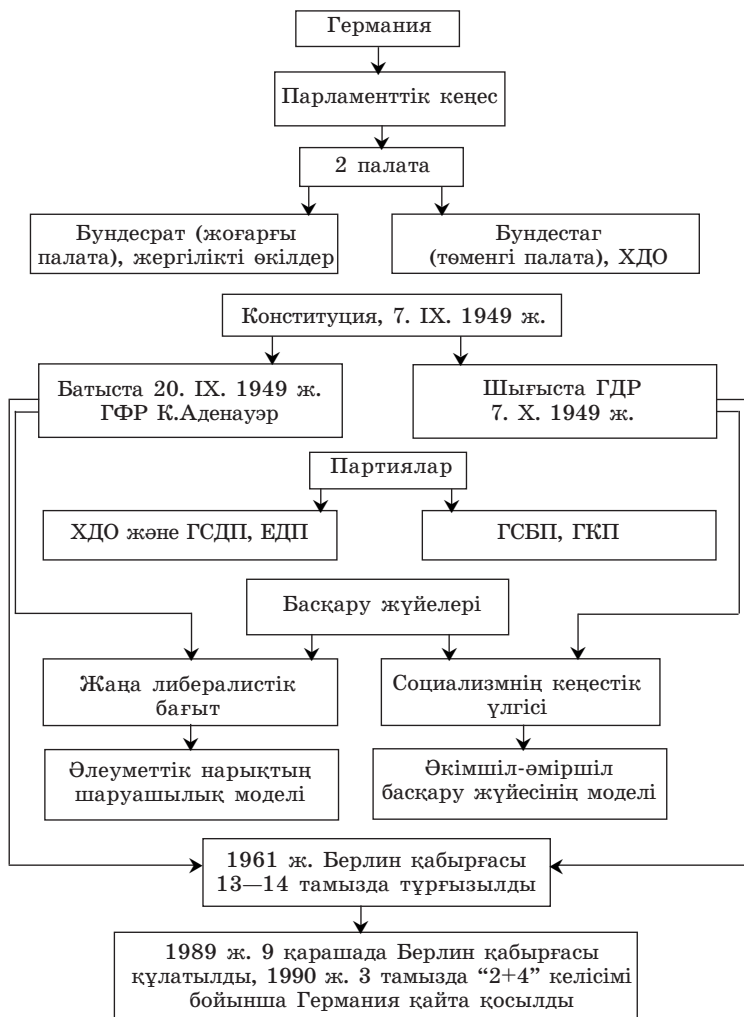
Германия

Парламенттік кеңес

2 палата

Бундесрат (жоғарғы палата), жергілікті өкілдер

Бундестаг (төменгі палата), ХДО

Конституция, 7. IX. 1949 ж.

Батыста 20. IX. 1949 ж. ГФР К.Аденауэр

Шығыста ГДР 7. X. 1949 ж.

Партиялар

ХДО және ГСДП, ЕДП

ГСБП, ГКП

Басқару жүйелері

Жаңа либералистік бағыт

Социализмнің кеңестік үлгісі

Әлеуметтік нарықтың шаруашылық моделі

Әкімшіл-әміршіл басқару жүйесінің моделі

1961 ж. Берлин қабырғасы 13—14 тамызда тұрғызылды

1989 ж. 9 қарашада Берлин қабырғасы құлатылды, 1990 ж. 3 тамызда “2+4” келісімі бойынша Германия қайта қосылды